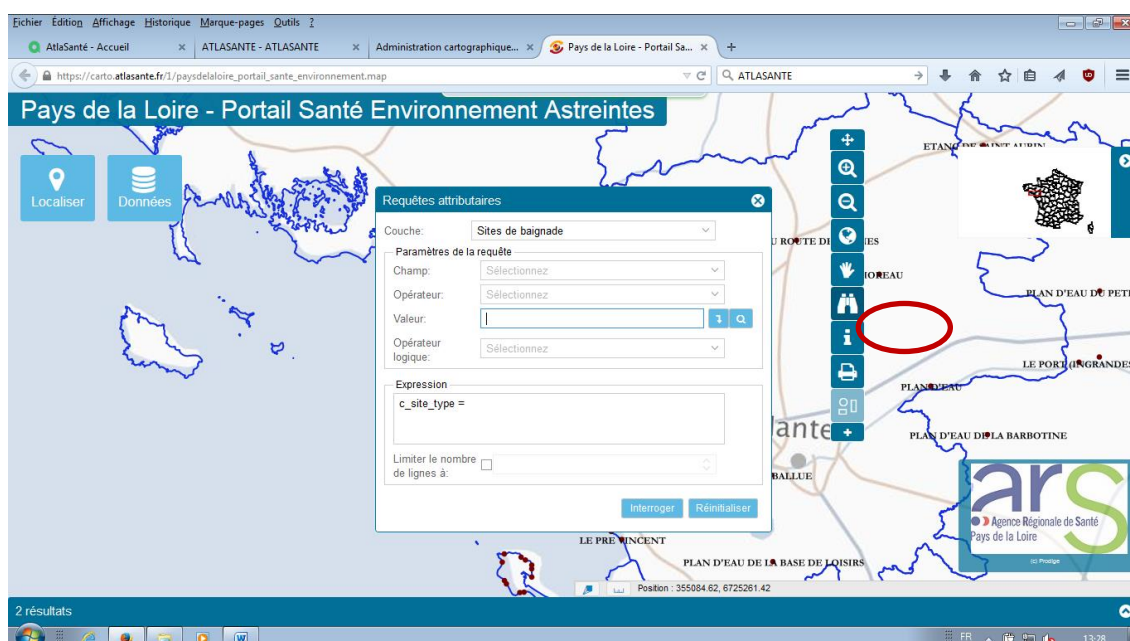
Fichier Édition Affichage Historique Marque-pages Outils ?

AtlaSanté - Accueil × ATLASANTE - ATLASANTE × Administration cartographique... × Pays de la Loire - Portail Sa... × +

https://carto.atlasante.fr/1/paysdelaloire_portail_sante_environnement.map

ATLASANTE

Pays de la Loire - Portail Santé Environnement Astreintes

Localiser

Données

Requêtes attributaires

Couche: Sites de baignade

Paramètres de la requête

Champ: Sélectionnez

Opérateur: Sélectionnez

Valeur:

Opérateur logique: Sélectionnez

Expression

c_site_type =

Limiter le nombre de lignes à:

Interroger

Réinitialiser

ETANG DE SAINT AUBIN

U ROUTE D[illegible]IES

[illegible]IOREAU

PLAN D'EAU DU PET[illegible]

LE PORT (INGRANDES

PLAN D'EAU

PLAN D'EAU DE LA BARBOTINE

ante

BALLUE

LE PRE VINCENT

PLAN D'EAU DE LA BASE DE LOISIRS

ars

Agence Régionale de Santé
Pays de la Loire

(c) Prodige

Position : 355084.62, 6725261.42

2 résultats

FR

13:28